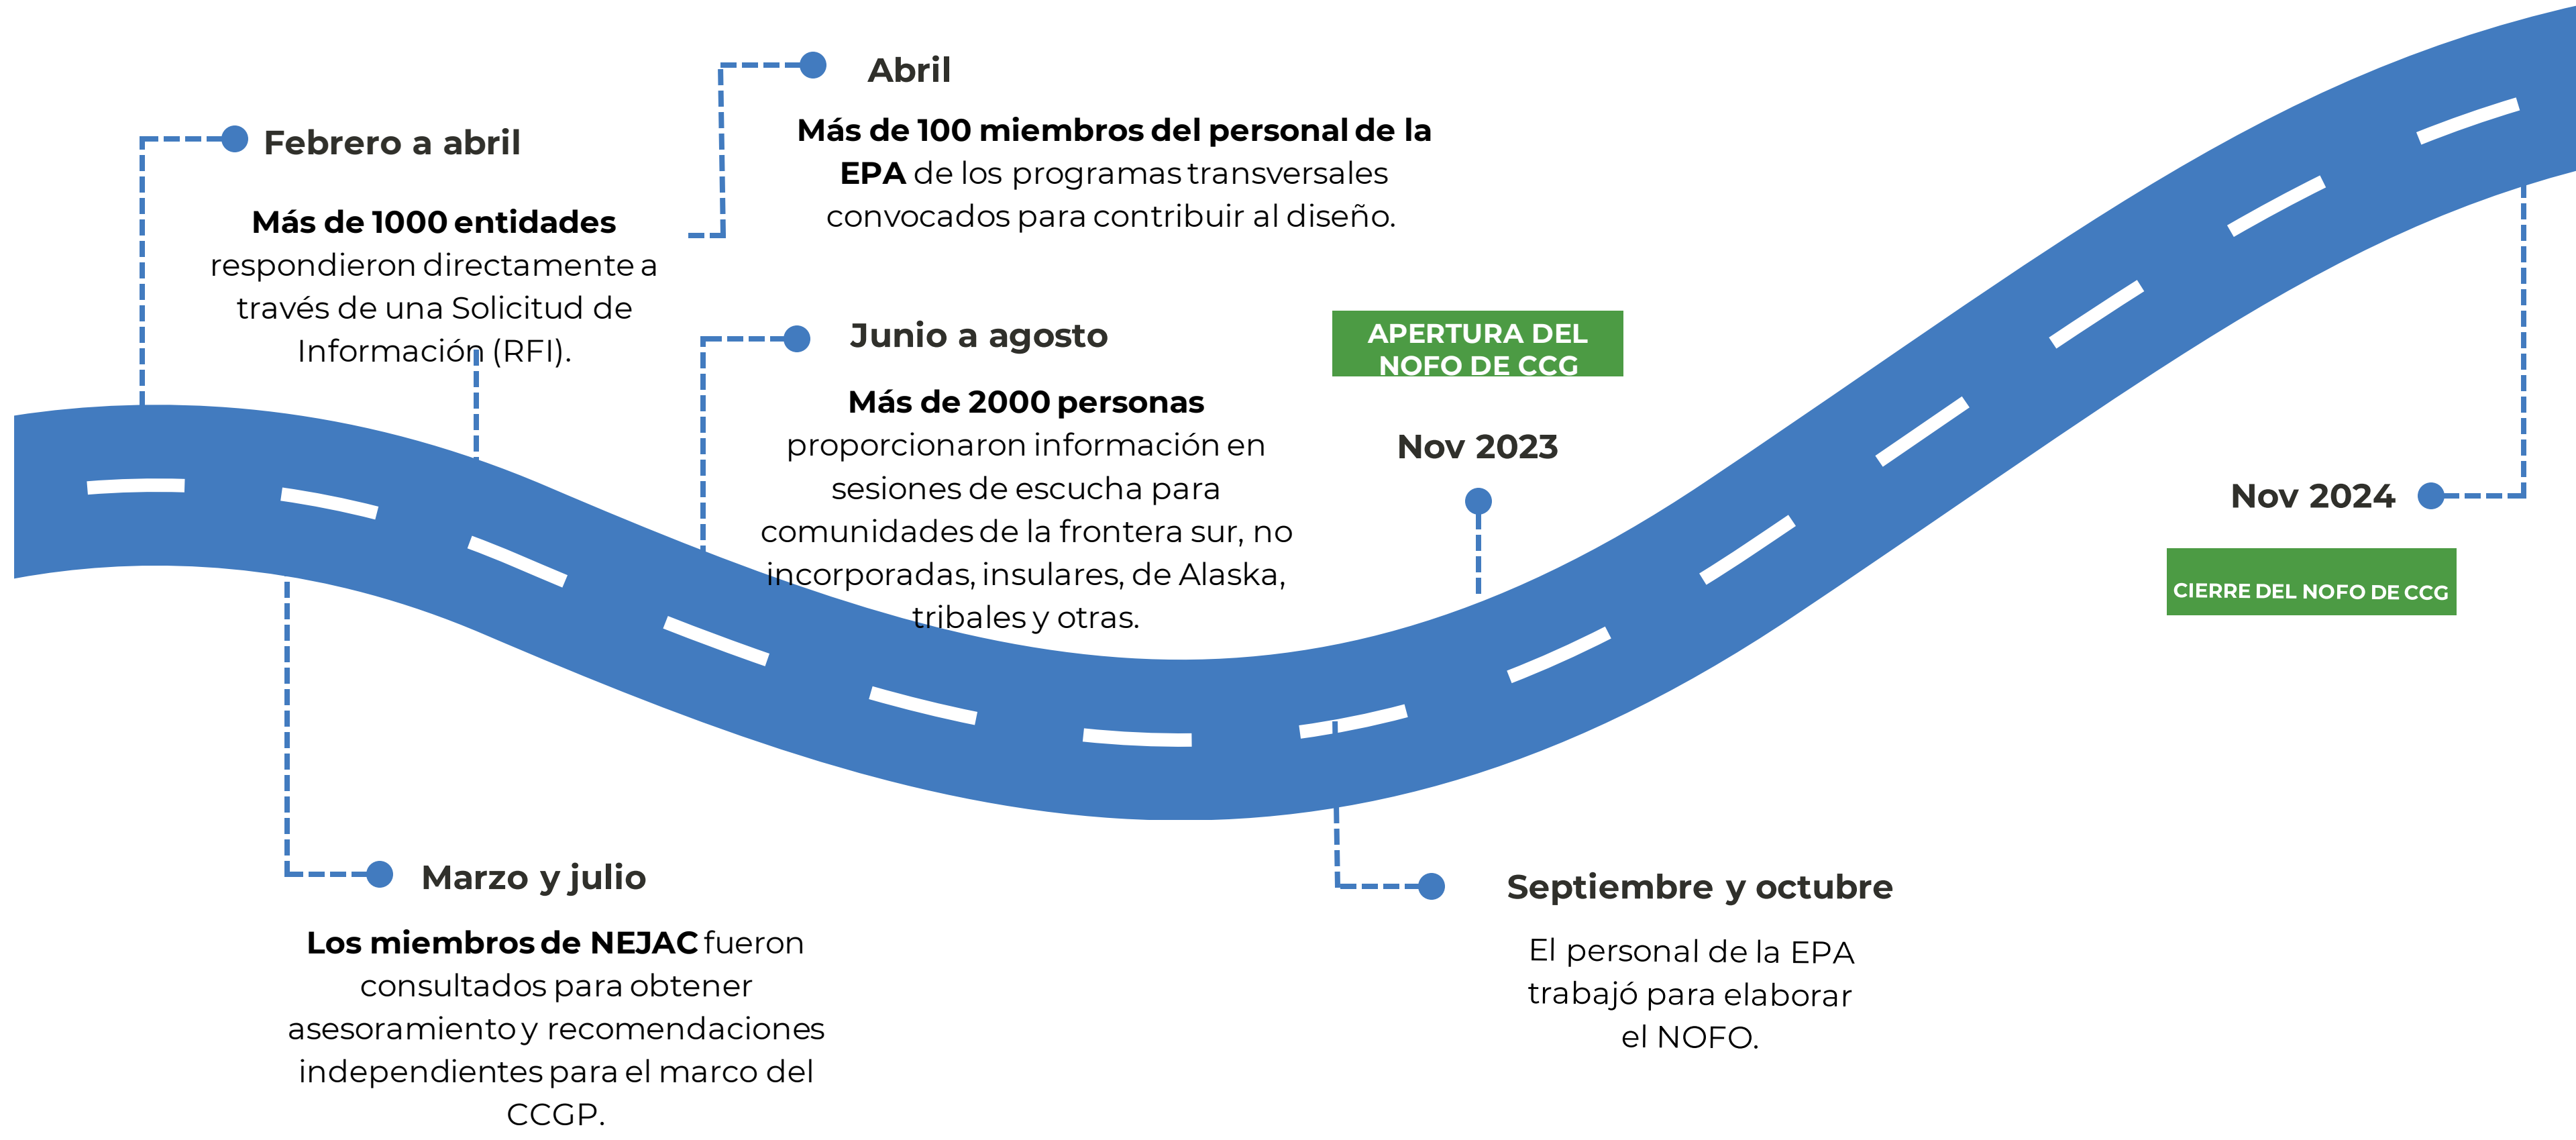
Abril

**Más de 100 miembros del personal de la EPA** de los programas transversales convocados para contribuir al diseño.

Febrero a abril

**Más de 1000 entidades** respondieron directamente a través de una Solicitud de Información (RFI).

Junio a agosto

**Más de 2000 personas** proporcionaron información en sesiones de escucha para comunidades de la frontera sur, no incorporadas, insulares, de Alaska, tribales y otras.

APERTURA DEL NOFO DE CCG

Nov 2023

Nov 2024

CIERRE DEL NOFO DE CCG

Marzo y julio

**Los miembros de NEJAC** fueron consultados para obtener asesoramiento y recomendaciones independientes para el marco del CCGP.

Septiembre y octubre

El personal de la EPA trabajó para elaborar el NOFO.